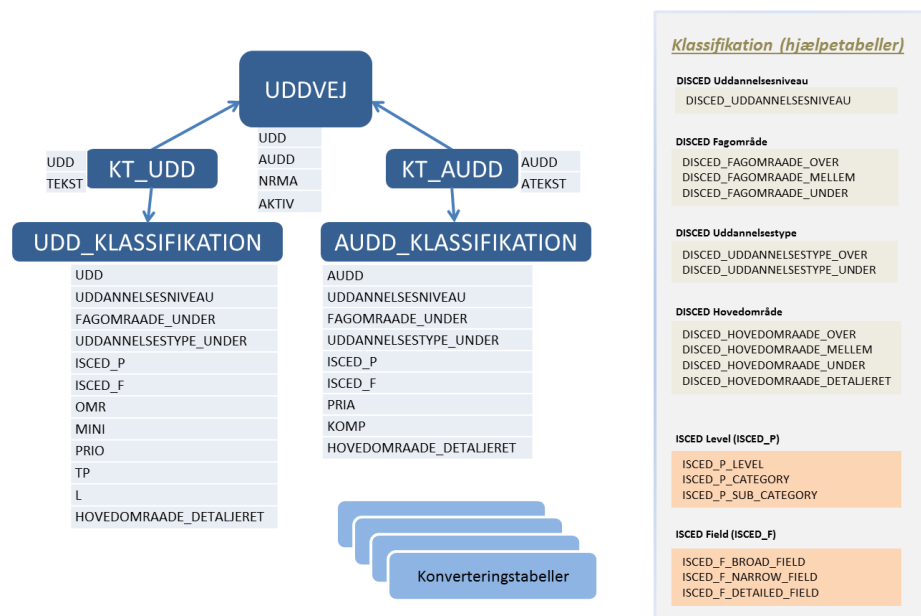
UDDVEJ

UDD
AUDD
NRMA
AKTIV

UDD
TEKST

KT_UDD

KT_AUDD

AUDD
ATEKST

UDD_KLASSIFIKATION

UDD
UDDANNELSESNIVEAU
FAGOMRAADE_UNDER
UDDANNELSESTYPE_UNDER
ISCED_P
ISCED_F
OMR
MINI
PRIO
TP
L
HOVEDOMRAADE_DETALJERET

AUDD_KLASSIFIKATION

AUDD
UDDANNELSESNIVEAU
FAGOMRAADE_UNDER
UDDANNELSESTYPE_UNDER
ISCED_P
ISCED_F
PRIA
KOMP
HOVEDOMRAADE_DETALJERET

Konverteringstabeller

Klassifikation (hjælpetabeller)

DISCED Uddannelsesniveau
DISCED_UDDANNELSESNIVEAU

DISCED Fagområde
DISCED_FAGOMRAADE_OVER
DISCED_FAGOMRAADE_MELLEM
DISCED_FAGOMRAADE_UNDER

DISCED Uddannelsestype
DISCED_UDDANNELSESTYPE_OVER
DISCED_UDDANNELSESTYPE_UNDER

DISCED Hovedområde
DISCED_HOVEDOMRAADE_OVER
DISCED_HOVEDOMRAADE_MELLEM
DISCED_HOVEDOMRAADE_UNDER
DISCED_HOVEDOMRAADE_DETALJERET

ISCED Level (ISCED_P)
ISCED_P_LEVEL
ISCED_P_CATEGORY
ISCED_P_SUB_CATEGORY

ISCED Field (ISCED_F)
ISCED_F_BROAD_FIELD
ISCED_F_NARROW_FIELD
ISCED_F_DETAILED_FIELD